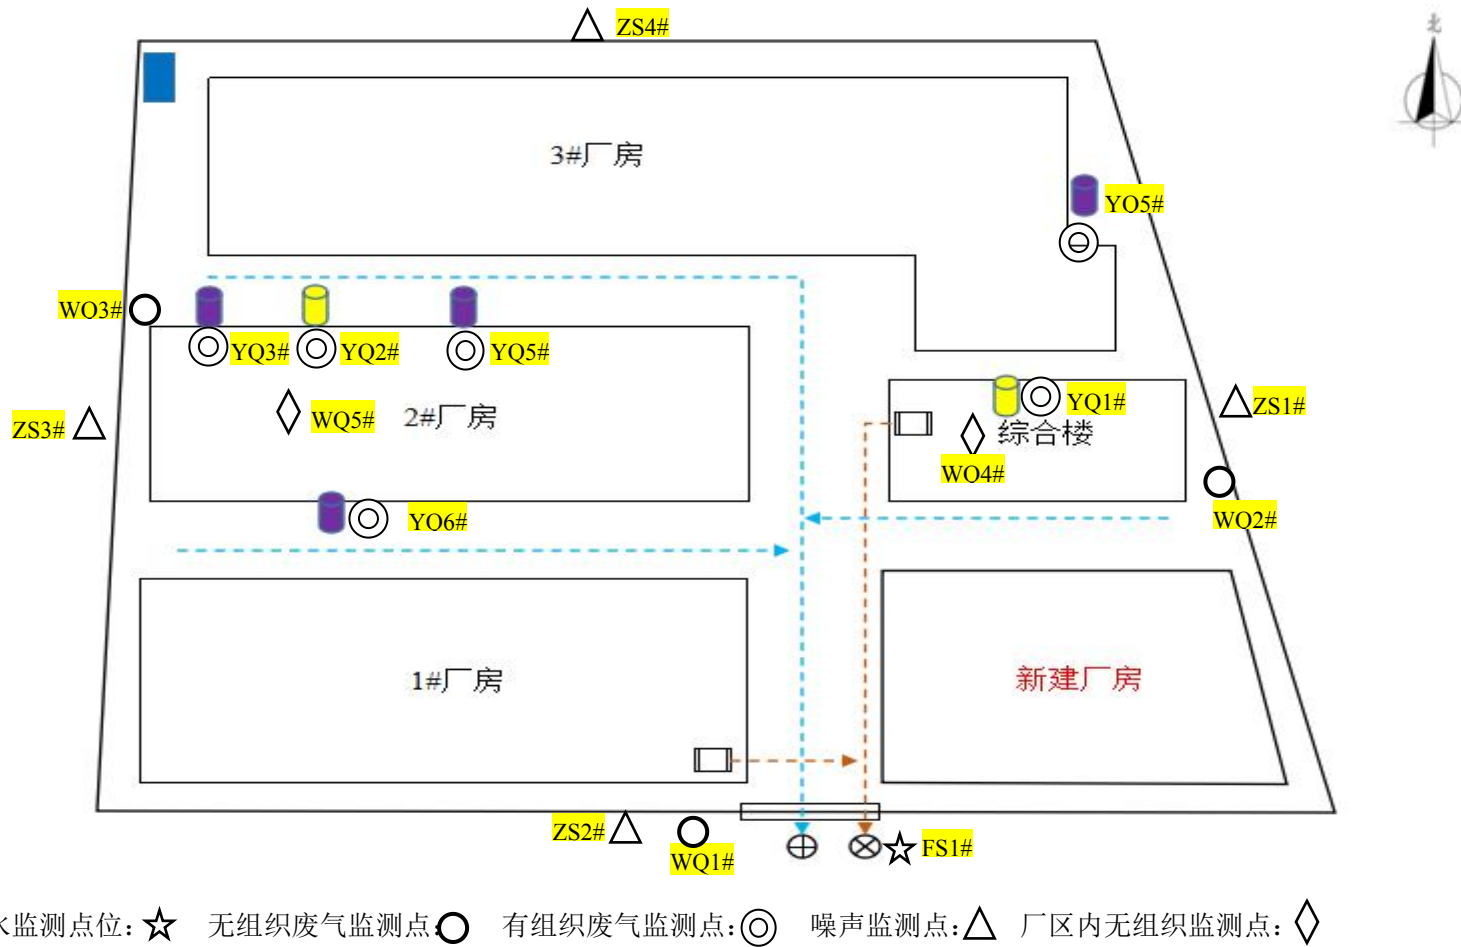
ZS4#

北

3#厂房

YO5#

WO3#

YQ3#

YQ2#

YQ5#

ZS3#

WQ5#

2#厂房

YQ1#

综合楼

ZS1#

WO4#

WQ2#

YO6#

1#厂房

新建厂房

ZS2#

WQ1#

FS1#

水监测点位：☆ 无组织废气监测点：○ 有组织废气监测点：◎ 噪声监测点：△ 厂区内无组织监测点：◇